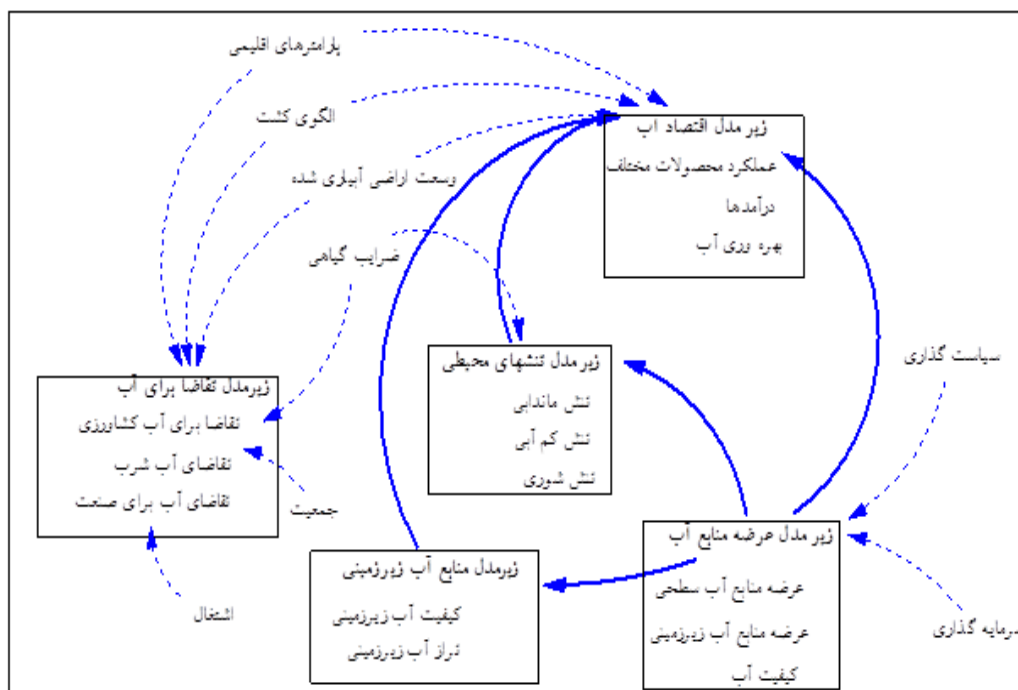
پارامترهای اقلیمی

الگوی کشت

وسعت اراضی آبیاری شده

ضرایب گیاهی

زیر مدل اقتصاد آب
عملکرد محصولات مختلف
درآمدها
بهره وری آب

زیرمدل تقاضا برای آب
تقاضا برای آب کشاورزی
تقاضای آب شرب
تقاضای آب برای صنعت

زیرمدل تنشهای محیطی
تنش ماندابی
تنش کم آبی
تنش شوری

سیاست گذاری

جمعیت

اشتغال

زیرمدل منابع آب زیرزمینی
کیفیت آب زیرزمینی
تراز آب زیرزمینی

زیر مدل عرضه منابع آب
عرضه منابع آب سطحی
عرضه منابع آب زیرزمینی
کیفیت آب

سرمایه گذاری